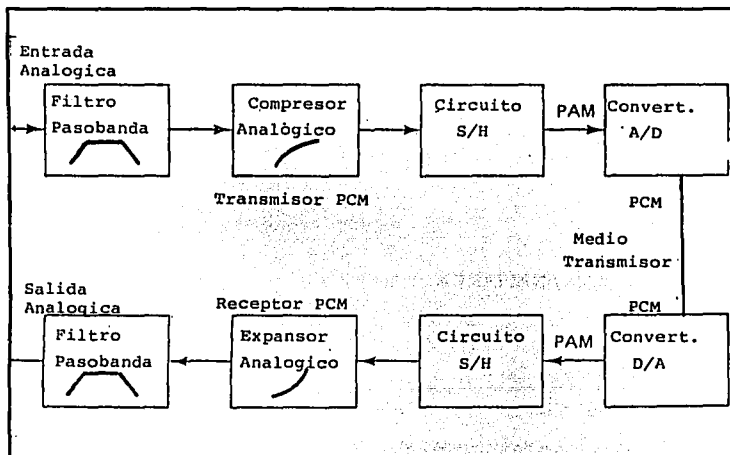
Entrada Analogica

Filtro Pasobanda

Compresor Analògico

Circuito S/H

PAM

Convert. A/D

Transmisor PCM

PCM

Medio Transmisor

PCM

Salida Analogica

Receptor PCM

Filtro Pasobanda

Expansor Analogico

Circuito S/H

PAM

Convert. D/A